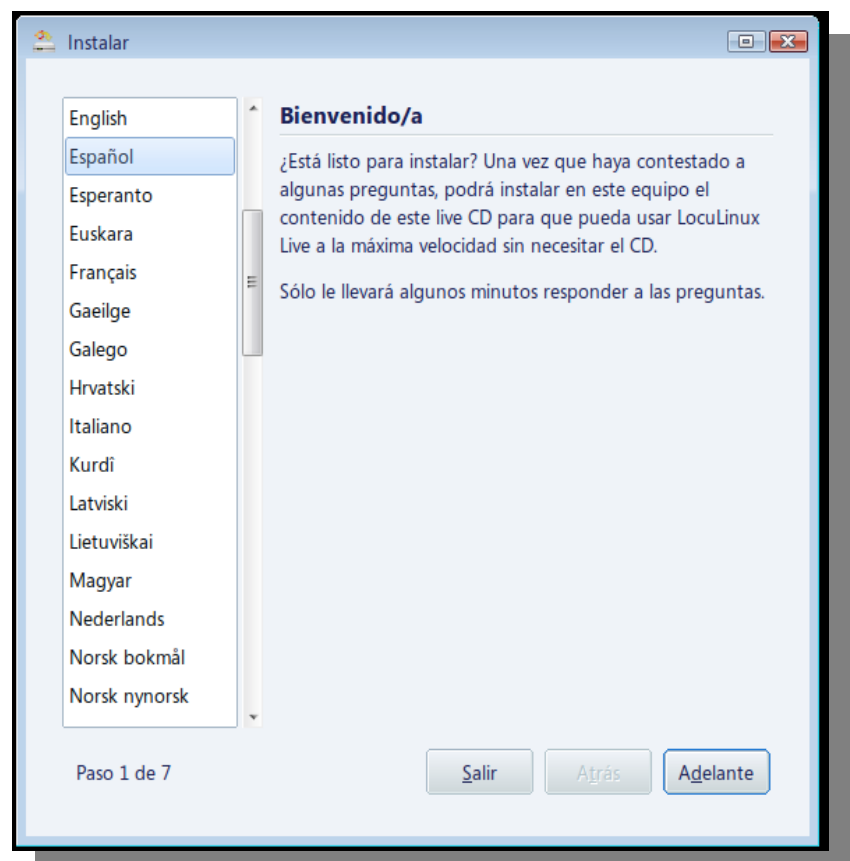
Instalar

English
Español
Esperanto
Euskara
Français
Gaeilge
Galego
Hrvatski
Italiano
Kurdî
Latviski
Lietuviškai
Magyar
Nederlands
Norsk bokmål
Norsk nynorsk

Bienvenido/a

¿Está listo para instalar? Una vez que haya contestado a algunas preguntas, podrá instalar en este equipo el contenido de este live CD para que pueda usar LocuLinux Live a la máxima velocidad sin necesitar el CD.

Sólo le llevará algunos minutos responder a las preguntas.

Paso 1 de 7

Salir
Atrás
Adelante